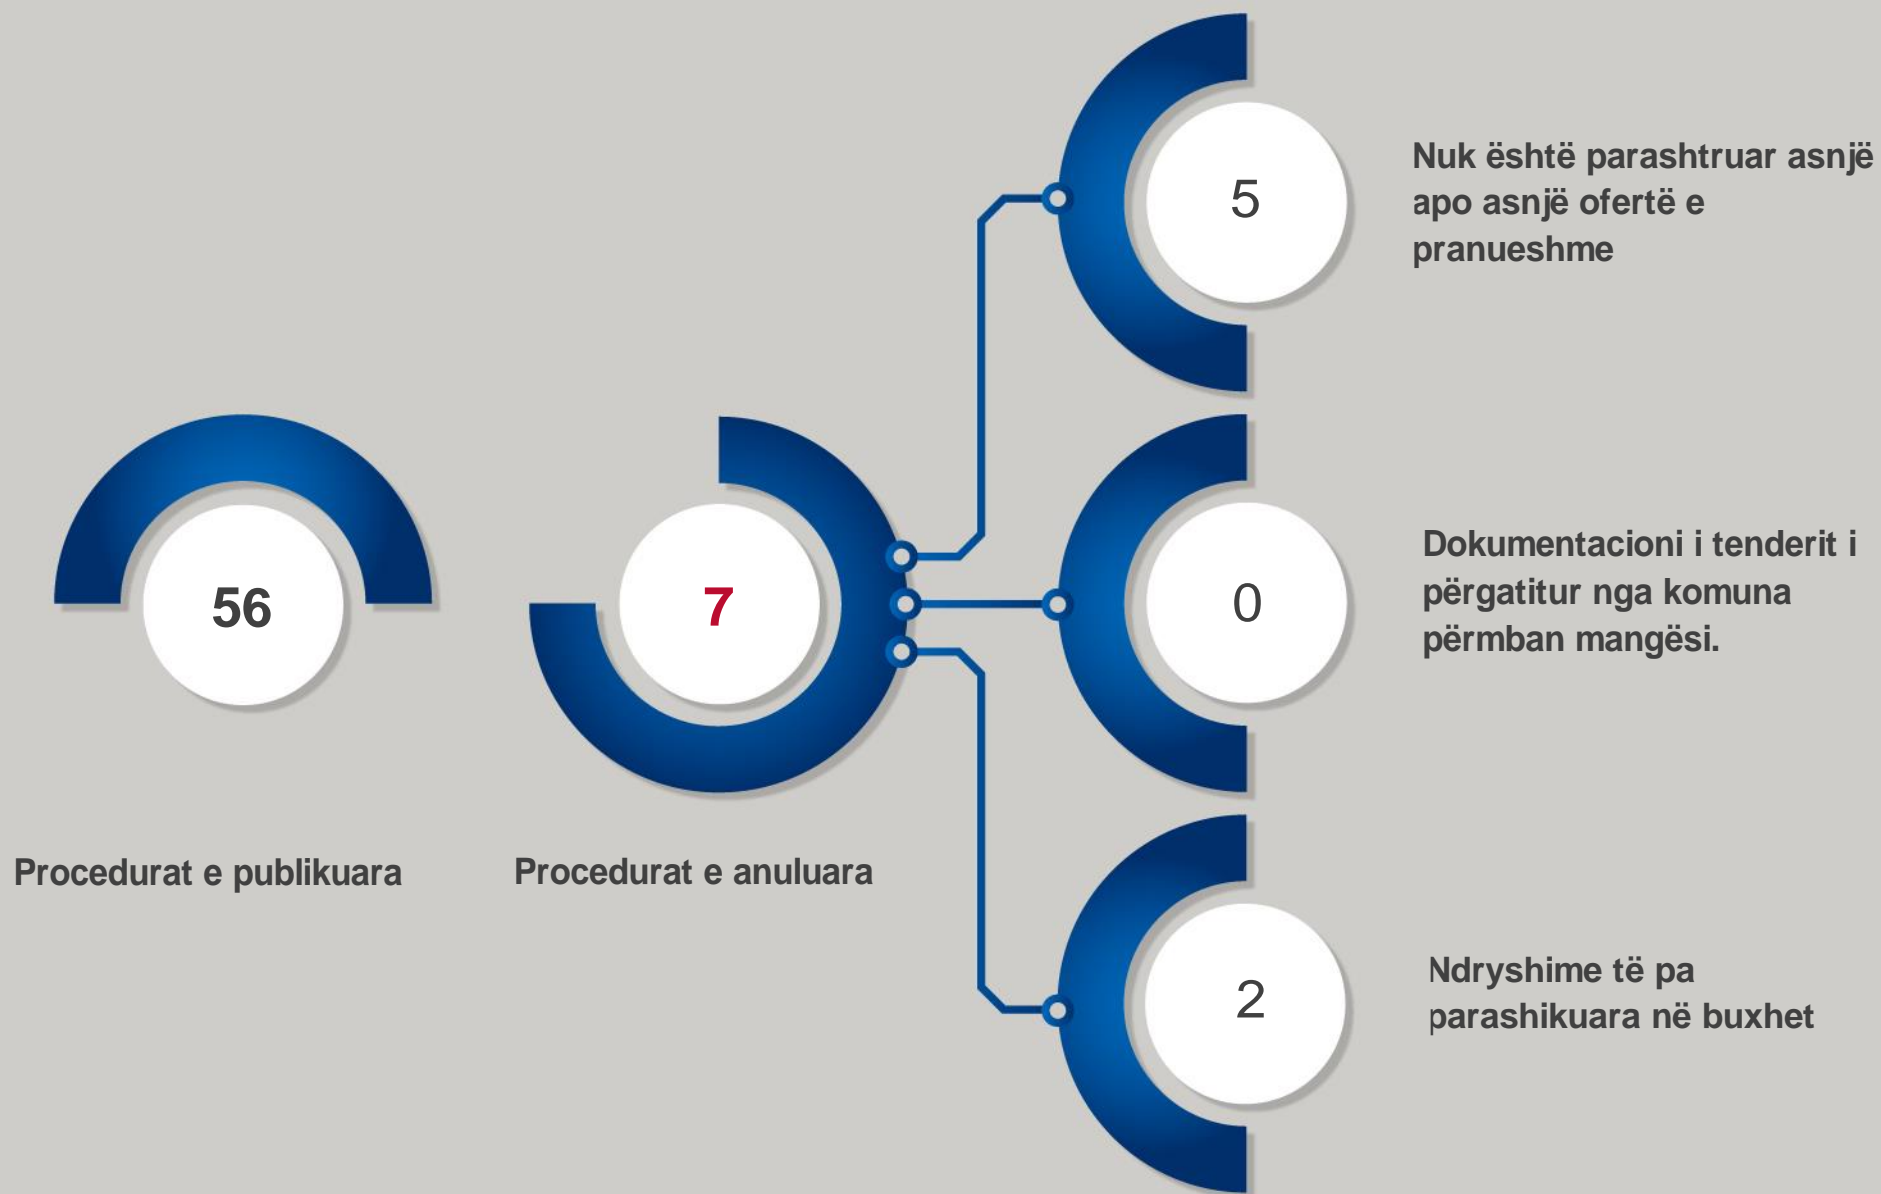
56

Procedurat e publikuara

7

Procedurat e anuluara

5

Nuk është parashtruar asnjë apo asnjë ofertë e pranueshme

0

Dokumentacioni i tenderit i përgatitur nga komuna përmban mangësi.

2

Ndryshime të pa parashikuara në buxhet